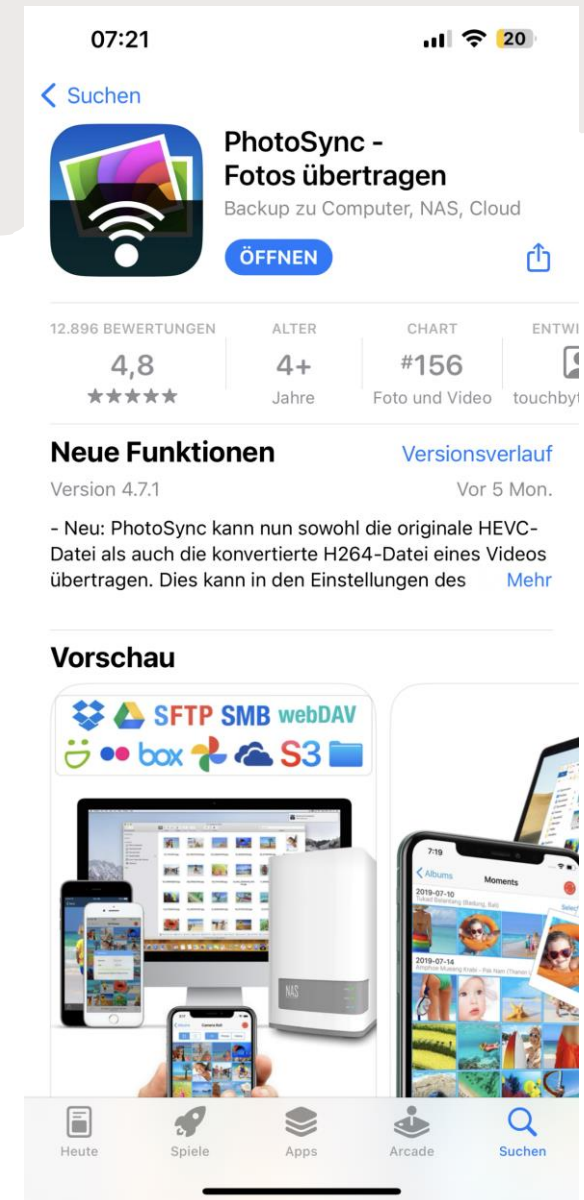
07:21

20

< Suchen

PhotoSync - Fotos übertragen

Backup zu Computer, NAS, Cloud

ÖFFNEN

| 12.896 BEWERTUNGEN | ALTER | CHART | ENTWI |
|---|---|---|---|
| 4,8 | 4+ | #156 | |
| ★★★★★ | Jahre | Foto und Video | touchbyt |

Neue Funktionen

Versionsverlauf

Version 4.7.1

Vor 5 Mon.

- Neu: PhotoSync kann nun sowohl die originale HEVC-Datei als auch die konvertierte H264-Datei eines Videos übertragen. Dies kann in den Einstellungen des

Mehr

Vorschau

SFTP SMB webDAV

box S3

NAS

7:19

Albums

Moments

2019-07-10

2019-07-14

Heute

Spiele

Apps

Arcade

Suchen